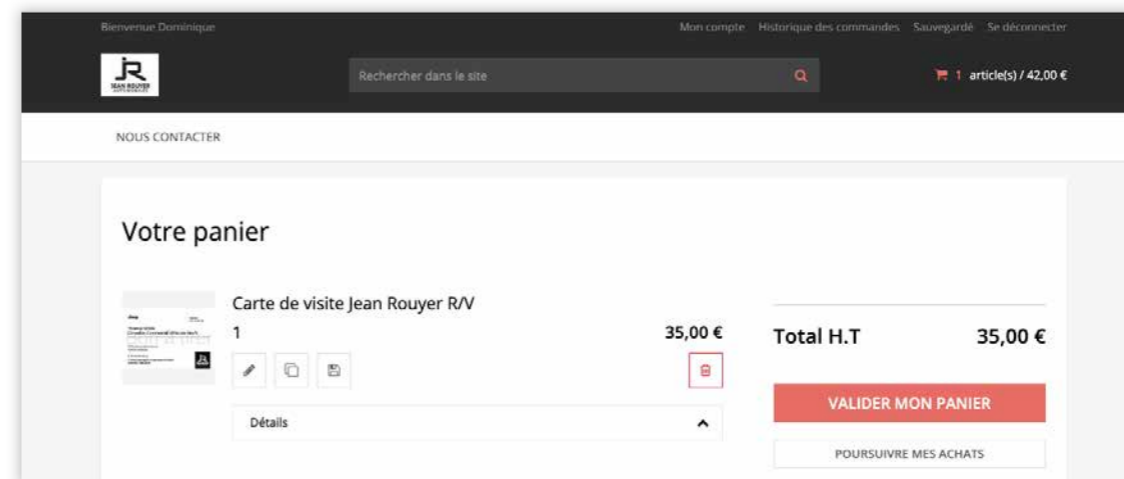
Bienvenue Dominique

Mon compte Historique des commandes Sauvegardé Se déconnecter

JR JEAN ROUYER

Rechercher dans le site

1 article(s) / 42,00 €

NOUS CONTACTER

Votre panier

Carte de visite Jean Rouyer R/V

1

35,00 €

Détails

Total H.T 35,00 €

VALIDER MON PANIER

POURSUIVRE MES ACHATS